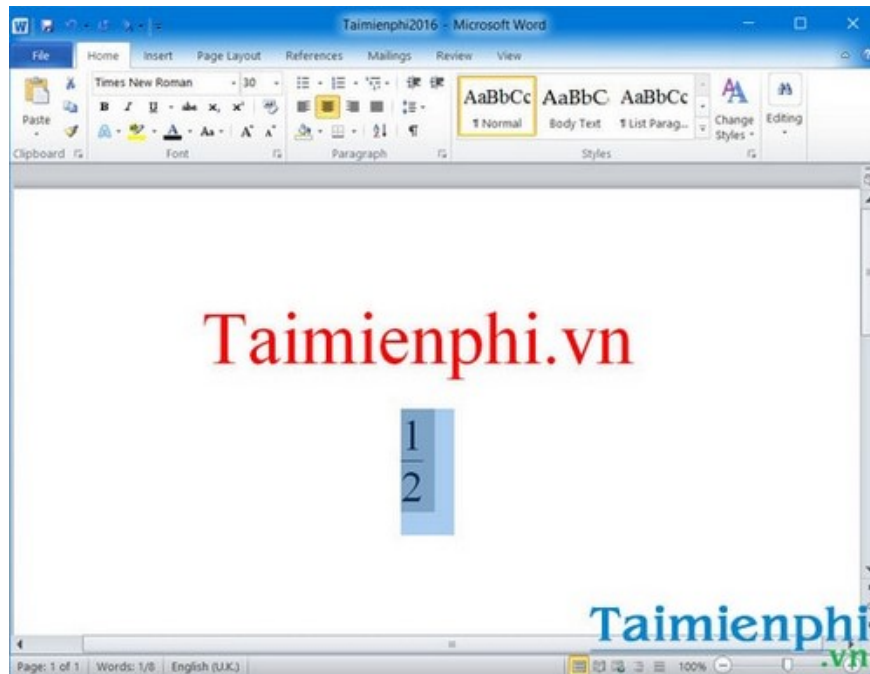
Taimienphi2016 - Microsoft Word

File | Home | Insert | Page Layout | References | Mailings | Review | View

Paste
Clipboard

Times New Roman | 30
B I U abe $x_2$ $x^2$
A Aa A A
Font

Paragraph

AaBbCc | AaBbC | AaBbCc
¶ Normal | Body Text | ¶ List Parag...
Change Styles
Styles

Editing

Taimienphi.vn

$\frac{1}{2}$

Taimienphi.vn

Page: 1 of 1 | Words: 1/8 | English (U.K.) | 100%